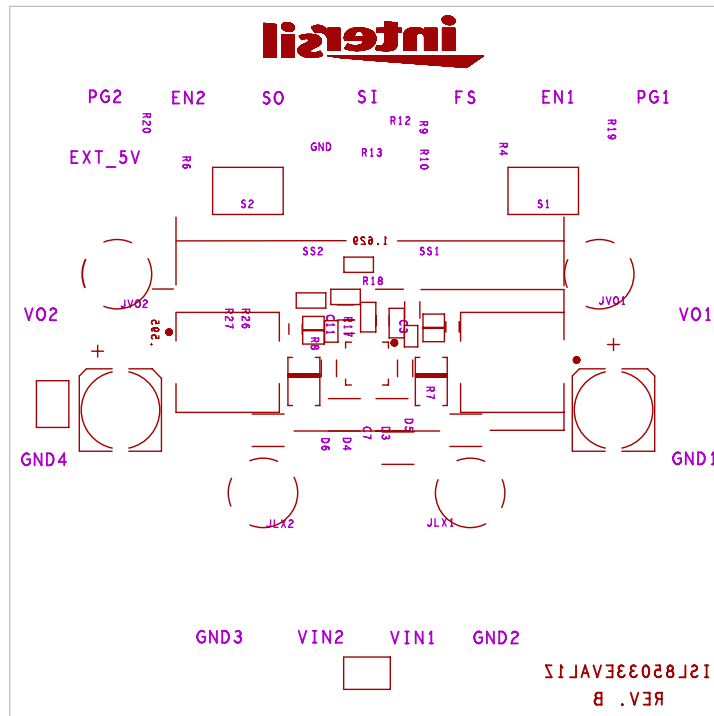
intersil

PG2 EN2 SO SI FS EN1 PG1

R20 R12 R9 R19

EXT_5V R6 GND R13 R10 R4

S2 S1

1.629

SS2 SS1

R18

JVO2 JVO1

VO2 VO1

.905 R27 R26 C11 R11 C5

R8 R7

GND4 GND1

D6 D4 C7 D3 D5

JLX2 JLX1

GND3 VIN2 VIN1 GND2

ISL85033EVAL1Z
REV. B